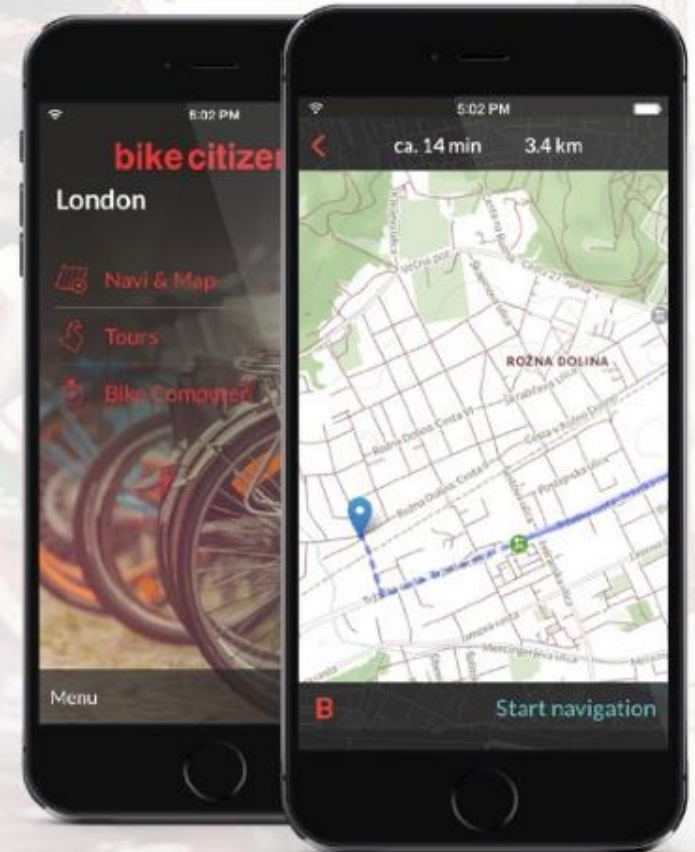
5:02 PM
bike citizen
London
Navi & Map
Tours
Bike Computer
Menu

5:02 PM
ca. 14 min
3.4 km
ROŽNA DOLINA
Večna pot
Cesta 27. aprila
Rožna Dolina, Cesta VI
Škrabčeva ulica
Cesta v Rožno Dolino
Rožna Dolina, Cesta IV
Postojnska ulica
Rožna Dolina, Cesta II
Jamova cesta
Mencingerjeva ulica
B
Start navigation